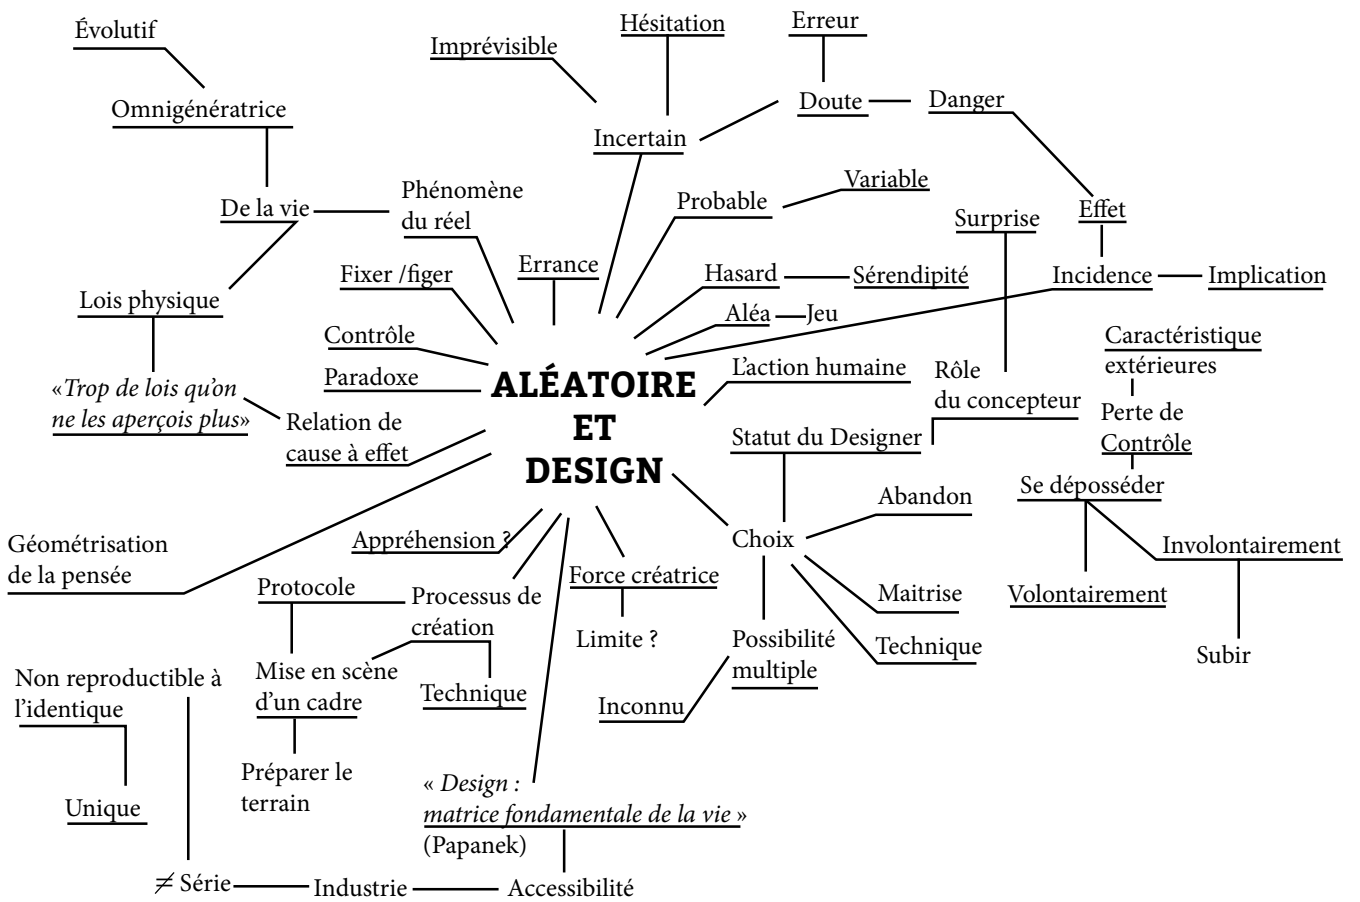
ALÉATOIRE ET DESIGN

Évolutif

Omnigénératrice

De la vie

Phénomène du réel

Lois physique

« Trop de lois qu'on ne les aperçois plus »

Relation de cause à effet

Fixer /figer

Contrôle

Paradoxe

Errance

Imprévisible

Hésitation

Erreur

Doute

Danger

Incertain

Probable

Variable

Effet

Surprise

Hasard

Sérendipité

Incidence

Implication

Aléa

Jeu

L'action humaine

Rôle du concepteur

Caractéristique extérieures

Perte de Contrôle

Se déposséder

Involontairement

Volontairement

Subir

Statut du Designer

Abandon

Choix

Maitrise

Technique

Possibilité multiple

Inconnu

Force créatrice

Limite ?

Appréhension ?

Géométrisation de la pensée

Protocole

Processus de création

Mise en scène d'un cadre

Technique

Préparer le terrain

Non reproductible à l'identique

Unique

« Design : matrice fondamentale de la vie » (Papanek)

$\neq$ Série

Industrie

Accessibilité